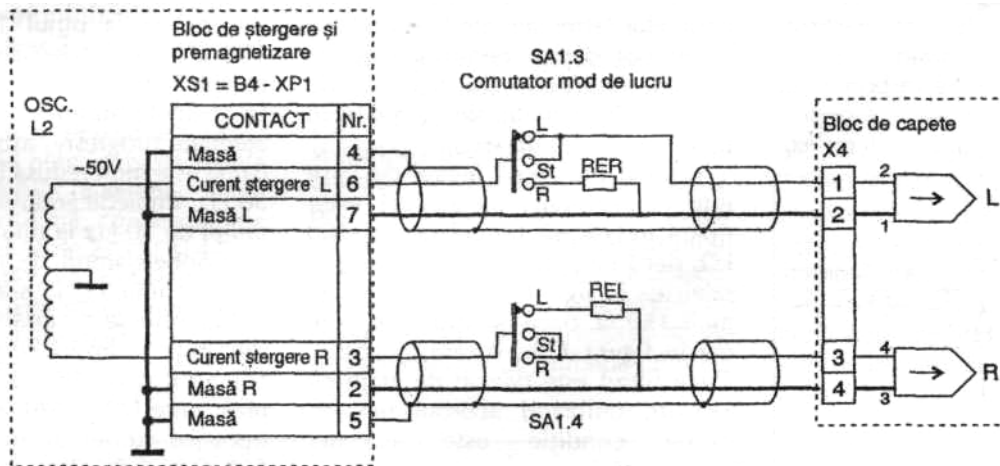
Bloc de ştergere şi premagnetizare

XS1 = B4 - XP1

SA1.3
Comutator mod de lucru

OSC.
L2

~50V

| CONTACT | Nr. |
|---|---|
| Masă | 4 |
| Curent ştergere L | 6 |
| Masă L | 7 |
| Curent ştergere R | 3 |
| Masă R | 2 |
| Masă | 5 |

L
St
R
RER

L
St
R
REL

SA1.4

Bloc de capete
X4

1
2
3
4

2
1
4
3

L
R